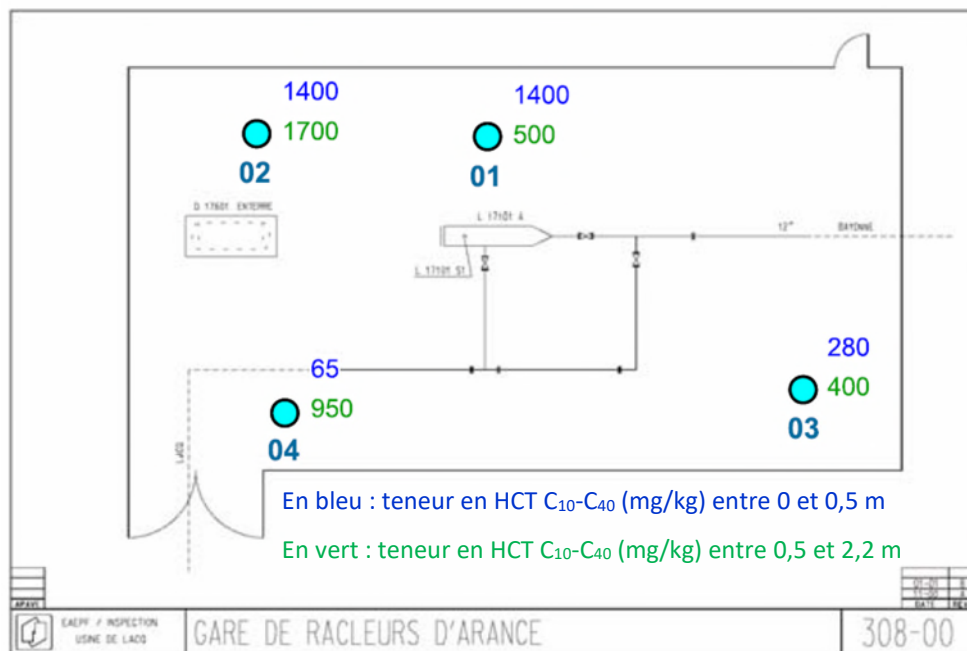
1400
1700
02

1400
500
01

D 17601 ENTERRE

L 17101 A

12"

BAYONNE

L 17101 S1

65

950
04

280
400
03

LACQ

En bleu : teneur en HCT $C_{10}$-$C_{40}$ (mg/kg) entre 0 et 0,5 m

En vert : teneur en HCT $C_{10}$-$C_{40}$ (mg/kg) entre 0,5 et 2,2 m

APAVE

EAEPF / INSPECTION USINE DE LACQ

GARE DE RACLEURS D'ARANCE

308-00

DATE